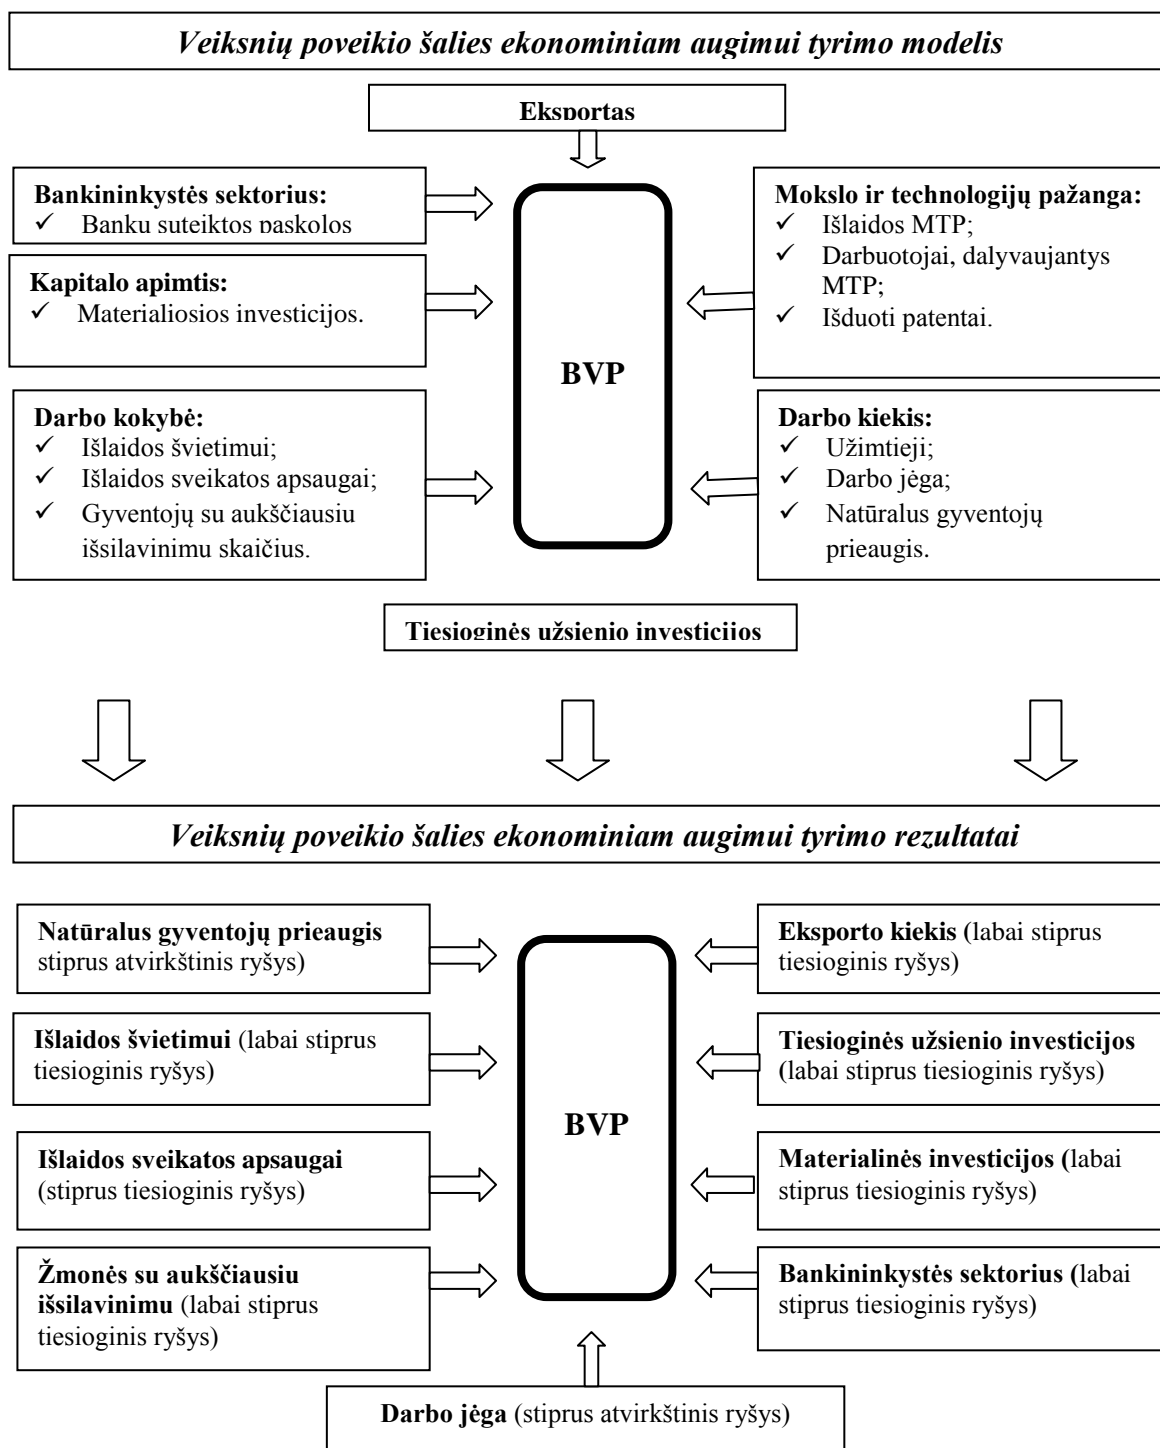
Veiksnių poveikio šalies ekonominiam augimui tyrimo modelis

Eksportas

Bankininkystės sektorius:
✓ Banku suteiktos paskolos

Kapitalo apimtis:
✓ Materialiosios investicijos.

Darbo kokybė:
✓ Išlaidos švietimui;
✓ Išlaidos sveikatos apsaugai;
✓ Gyventojų su aukščiausiu išsilavinimu skaičius.

BVP

Mokslo ir technologijų pažanga:
✓ Išlaidos MTP;
✓ Darbuotojai, dalyvaujantys MTP;
✓ Išduoti patentai.

Darbo kiekis:
✓ Užimtieji;
✓ Darbo jėga;
✓ Natūralus gyventojų prieaugis.

Tiesioginės užsienio investicijos

Veiksnių poveikio šalies ekonominiam augimui tyrimo rezultatai

Natūralus gyventojų prieaugis stiprus atvirkštinis ryšys)

Išlaidos švietimui (labai stiprus tiesioginis ryšys)

Išlaidos sveikatos apsaugai (stiprus tiesioginis ryšys)

Žmonės su aukščiausiu išsilavinimu (labai stiprus tiesioginis ryšys)

BVP

Eksporto kiekis (labai stiprus tiesioginis ryšys)

Tiesioginės užsienio investicijos (labai stiprus tiesioginis ryšys)

Materialinės investicijos (labai stiprus tiesioginis ryšys)

Bankininkystės sektorius (labai stiprus tiesioginis ryšys)

Darbo jėga (stiprus atvirkštinis ryšys)